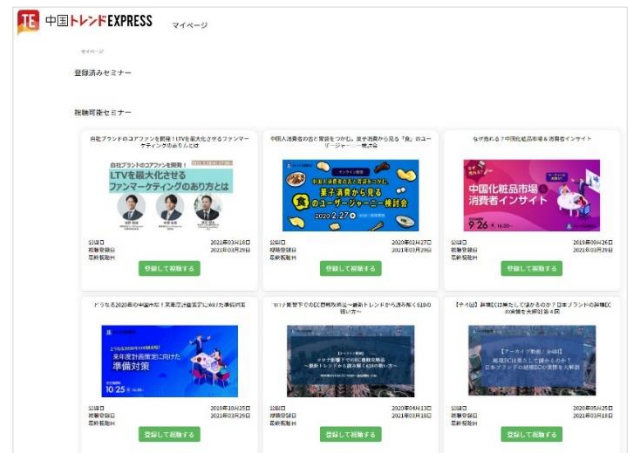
TE 中国トレンドEXPRESS マイページ

マイページ

登録済みセミナー

視聴可能セミナー

自社ブランドのコアファンを開発！LTVを最大化させるファンマーケティングのあり方とは

自社ブランドのコアファンを開発！
LTVを最大化させるファンマーケティングのあり方とは

公開日 2021年03月18日
視聴登録日 2021年03月29日
視聴期限 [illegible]

登録して視聴する

中国人消費者の旨と背景をつかむ 菓子消費から見る「食」のユーザージャーニー検討会

菓子消費から見る「食」のユーザージャーニー検討会
2020 2.27

公開日 2020年02月27日
視聴登録日 2021年03月29日
視聴期限 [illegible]

登録して視聴する

なぜ売れる？中国化粧品市場＆消費者インサイト

中国化粧品市場＆消費者インサイト
9.26

公開日 2019年09月26日
視聴登録日 2021年03月29日
視聴期限 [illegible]

登録して視聴する

ドラもる2020年の中国市場！来年度計画策定に向けた準備対策

来年度計画策定に向けた準備対策
10.25

公開日 2019年10月25日
視聴登録日 2021年03月29日
視聴期限 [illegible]

登録して視聴する

コロナ禍背下のEC戦略再点～最新トレンドから読み解く10の問い方～

コロナ禍背下での中国EC戦略大解剖
～最新トレンドから読み解く10の問い～

公開日 2020年06月23日
視聴登録日 2021年03月18日
視聴期限 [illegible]

登録して視聴する

【アーカイブ動画】越境ECは停止してはかるのか？日本ブランドの越境ECの実態を大解剖第4回

【アーカイブ動画：全4回】
越境ECは停止して終わるのか？
日本ブランドの越境ECの実態を大解剖

公開日 2020年05月25日
視聴登録日 2021年03月18日
視聴期限 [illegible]

登録して視聴する